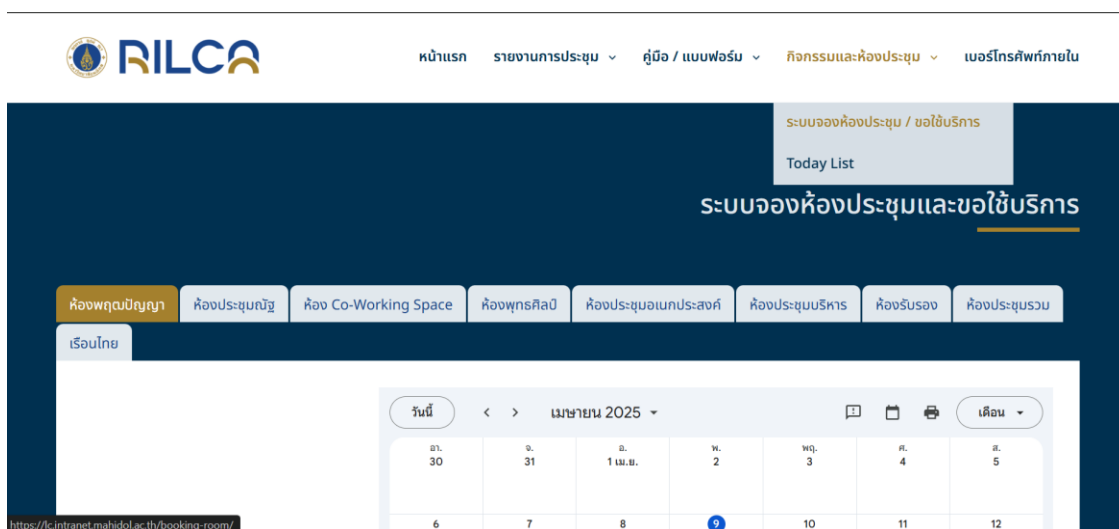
RILCA

หน้าแรก รายงานการประชุม คู่มือ / แบบฟอร์ม กิจกรรมและห้องประชุม เบอร์โทรศัพท์ภายใน

ระบบจองห้องประชุม / ขอใช้บริการ
Today List

ระบบจองห้องประชุมและขอใช้บริการ

ห้องพฤฒปัญญา ห้องประชุมณัฐ ห้อง Co-Working Space ห้องพุทธศิลป์ ห้องประชุมอเนกประสงค์ ห้องประชุมบริหาร ห้องรับรอง ห้องประชุมรวม เรือนไทย

วันนี้ < > เมษายน 2025 เดือน

| อา. | จ. | อ. | พ. | พฤ. | ศ. | ส. |
|---|---|---|---|---|---|---|
| 30 | 31 | 1 เม.ย. | 2 | 3 | 4 | 5 |
| 6 | 7 | 8 | 9 | 10 | 11 | 12 |

https://lc.intranet.mahidol.ac.th/booking-room/